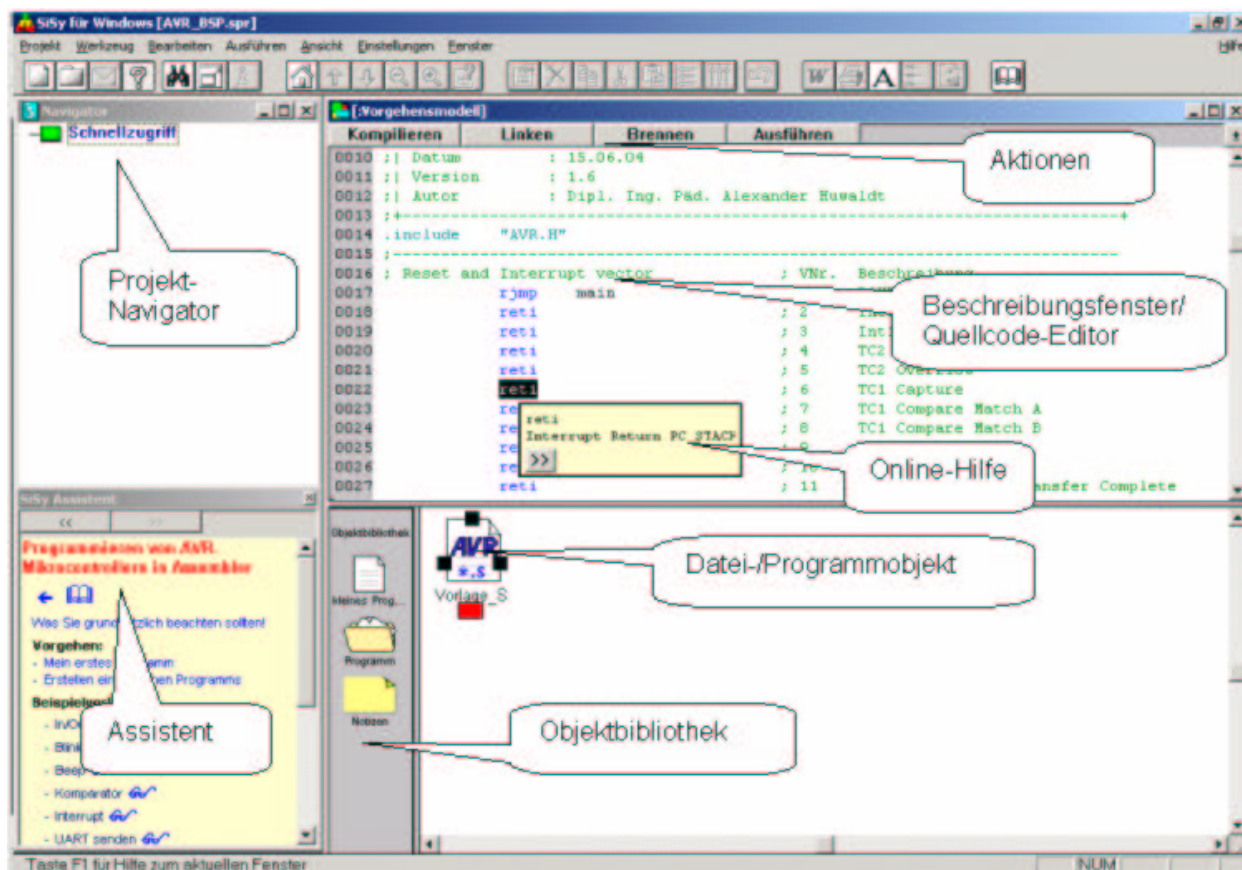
SiSy für Windows [AVR_BSP.spr]

Projekt Werkzeug Bearbeiten Ausführen Ansicht Einstellungen Fenster

Hilfe

Navigator

Schnellzugriff

Projekt-Navigator

[:Vorgehensmodell]

Kompilieren Linken Brennen Ausführen

Aktionen

0010 ;| Datum : 15.06.04
0011 ;| Version : 1.6
0012 ;| Autor : Dipl. Ing. Päd. Alexander Huwaldt
0013 ;+----------------------------------------------------------------+
0014 .include "AVR.H"
0015 ;----------------------------------------------------------------
0016 ; Reset and Interrupt vector ; VNr. Beschreibung
0017 rjmp main
0018 reti ; 2 Int
0019 reti ; 3 Int
0020 reti ; 4 TC2
0021 reti ; 5 TC2 Overflow
0022 reti ; 6 TC1 Capture
0023 re ; 7 TC1 Compare Match A
0024 re ; 8 TC1 Compare Match B
0025 re ; 9
0026 re ; 10
0027 reti ; 11 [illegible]ansfer Complete

Beschreibungsfenster/ Quellcode-Editor

reti
Interrupt Return PC_STACK
>>

Online-Hilfe

SiSy Assistent

<< >>

Programmieren von AVR Mikrocontrollern in Assembler

Was Sie grund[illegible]zlich beachten sollten!

Vorgehen:
- Mein erstes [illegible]amm
- Erstellen ein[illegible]en Programms

Beispiel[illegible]
- In/O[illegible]
- Blink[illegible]
- Beep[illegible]
- Komparator
- Interrupt
- UART senden

Assistent

Objektbibliothek

Kleines Prog...

Programm

Notizen

AVR *.s

Vorlage_S

Datei-/Programmobjekt

Objektbibliothek

Taste F1 für Hilfe zum aktuellen Fenster

NUM